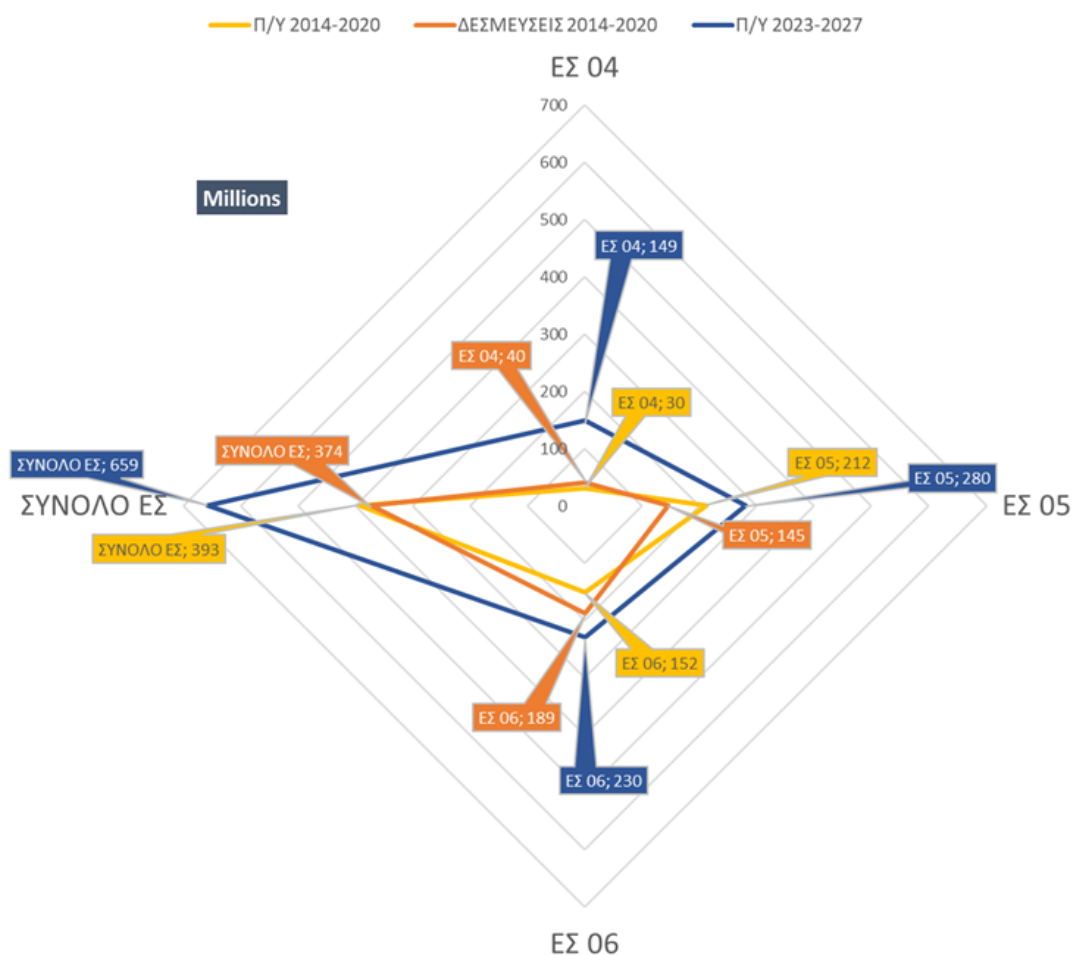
Π/Υ 2014-2020
ΔΕΣΜΕΥΣΕΙΣ 2014-2020
Π/Υ 2023-2027

ΕΣ 04

Millions

700
600
500
400
300
200
100
0

ΕΣ 04; 149
ΕΣ 04; 40
ΕΣ 04; 30
ΣΥΝΟΛΟ ΕΣ; 659
ΣΥΝΟΛΟ ΕΣ; 374
ΣΥΝΟΛΟ ΕΣ
ΣΥΝΟΛΟ ΕΣ; 393
ΕΣ 05; 212
ΕΣ 05; 280
ΕΣ 05
ΕΣ 05; 145
ΕΣ 06; 152
ΕΣ 06; 189
ΕΣ 06; 230

ΕΣ 06